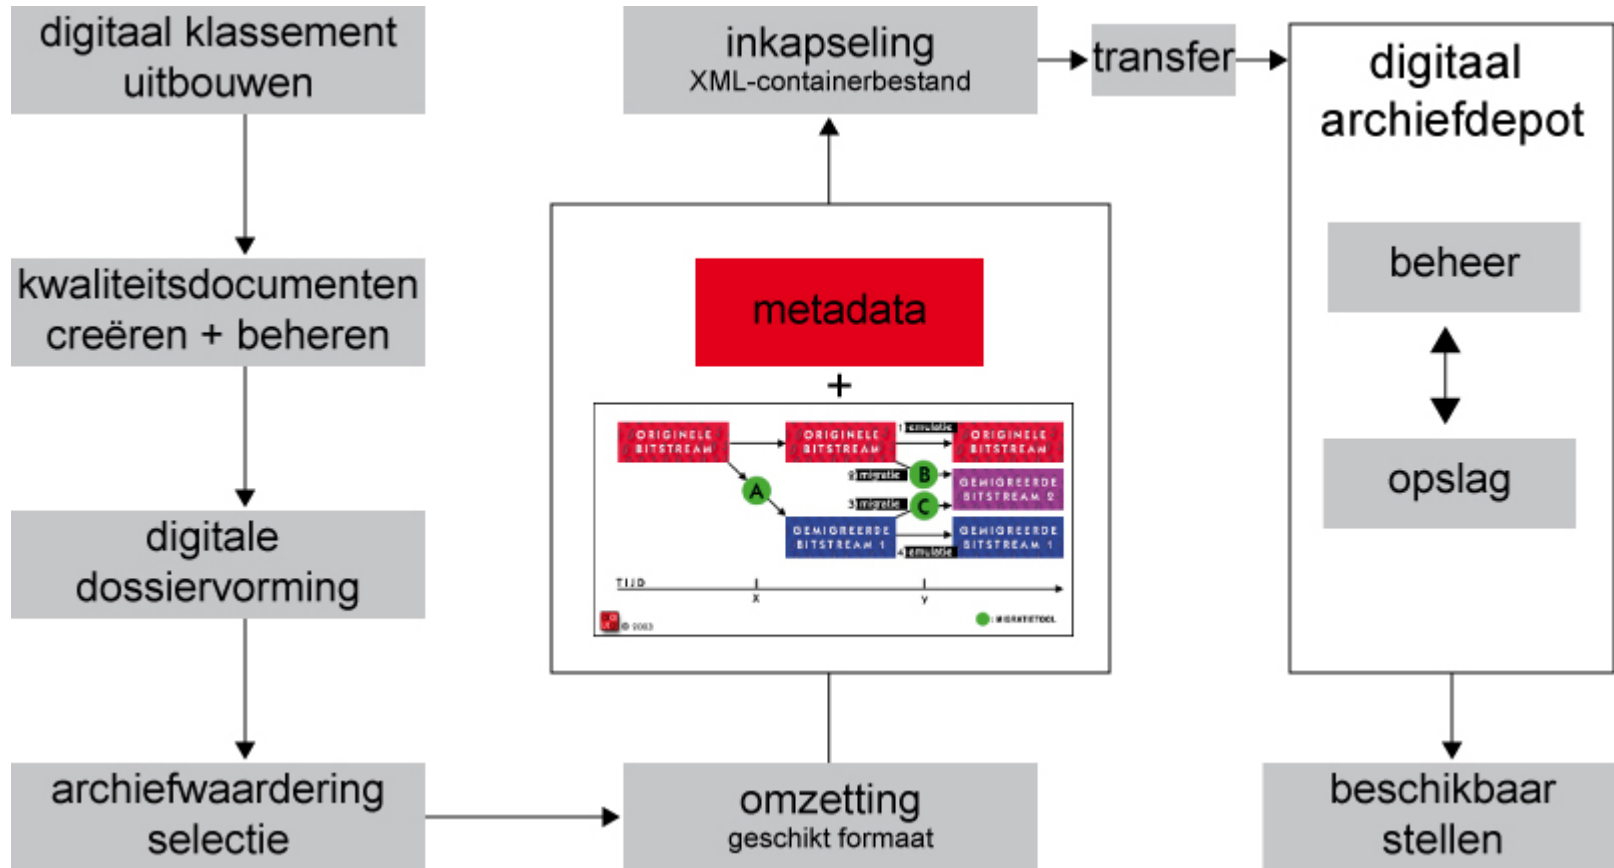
digitaal klassement uitbouwen

kwaliteitsdocumenten creëren + beheren

digitale dossiervorming

archiefwaardering selectie

inkapseling
XML-containerbestand

transfer

digitaal archiefdepot

beheer

opslag

metadata

+

ORIGINELE BITSTREAM

ORIGINELE BITSTREAM

1 emulatie

ORIGINELE BITSTREAM

2 migratie

B

GEMIGREERDE BITSTREAM 2

A

3 migratie

C

GEMIGREERDE BITSTREAM 1

4 emulatie

GEMIGREERDE BITSTREAM 1

TIJD

X

Y

© 2003

: MIGRATIETOOL

omzetting
geschikt formaat

beschikbaar stellen